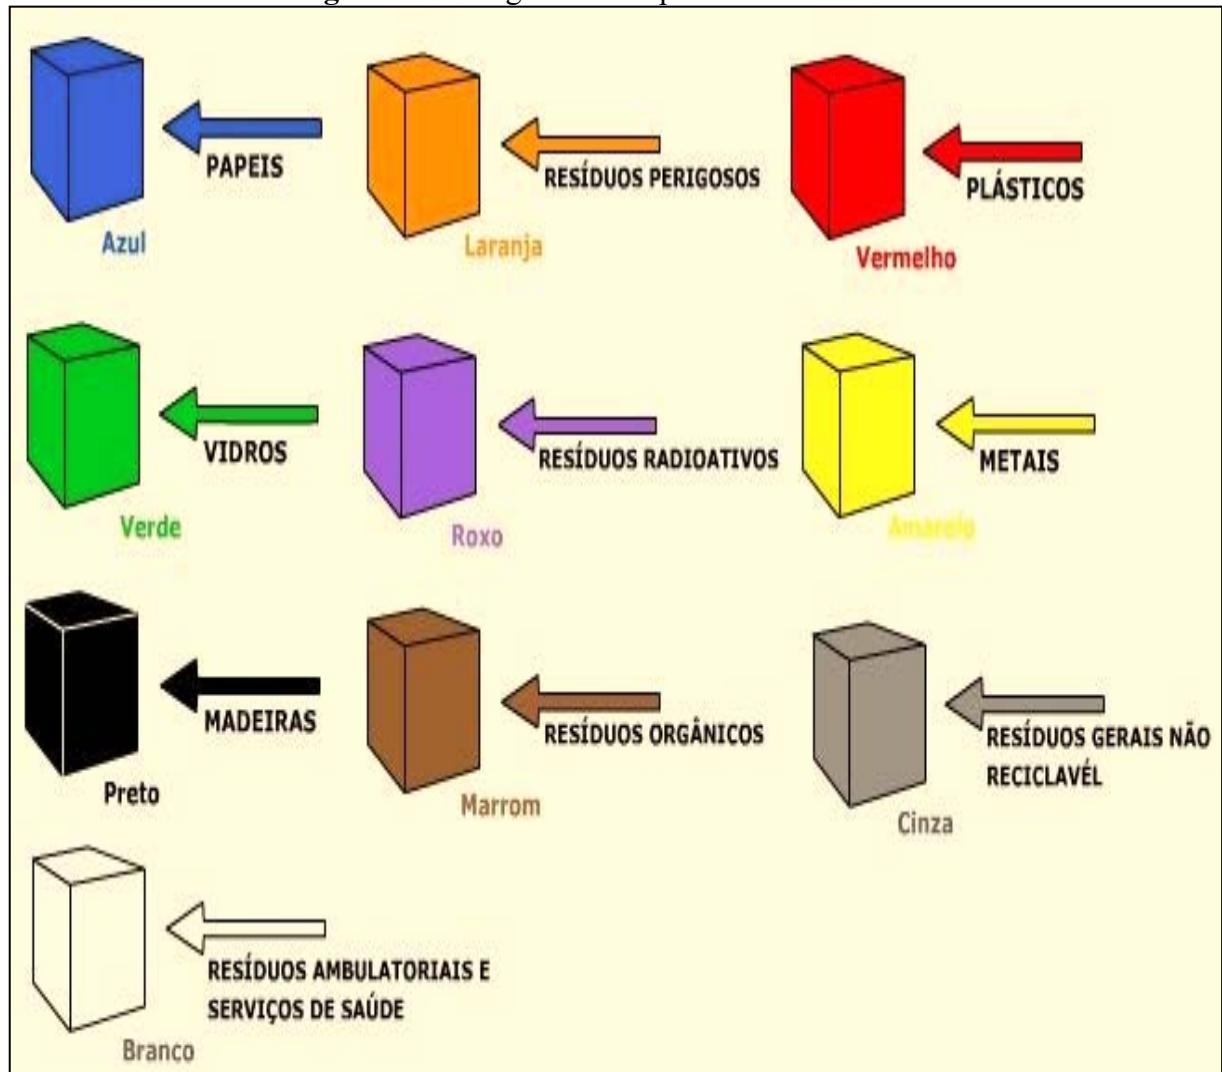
PAPEIS
Azul
RESÍDUOS PERIGOSOS
Laranja
PLÁSTICOS
Vermelho

VIDROS
Verde
RESÍDUOS RADIOATIVOS
Roxo
METAIS
Amarelo

MADEIRAS
Preto
RESÍDUOS ORGÂNICOS
Marrom
RESÍDUOS GERAIS NÃO RECICLAVÉL
Cinza

RESÍDUOS AMBULATORIAIS E SERVIÇOS DE SAÚDE
Branco